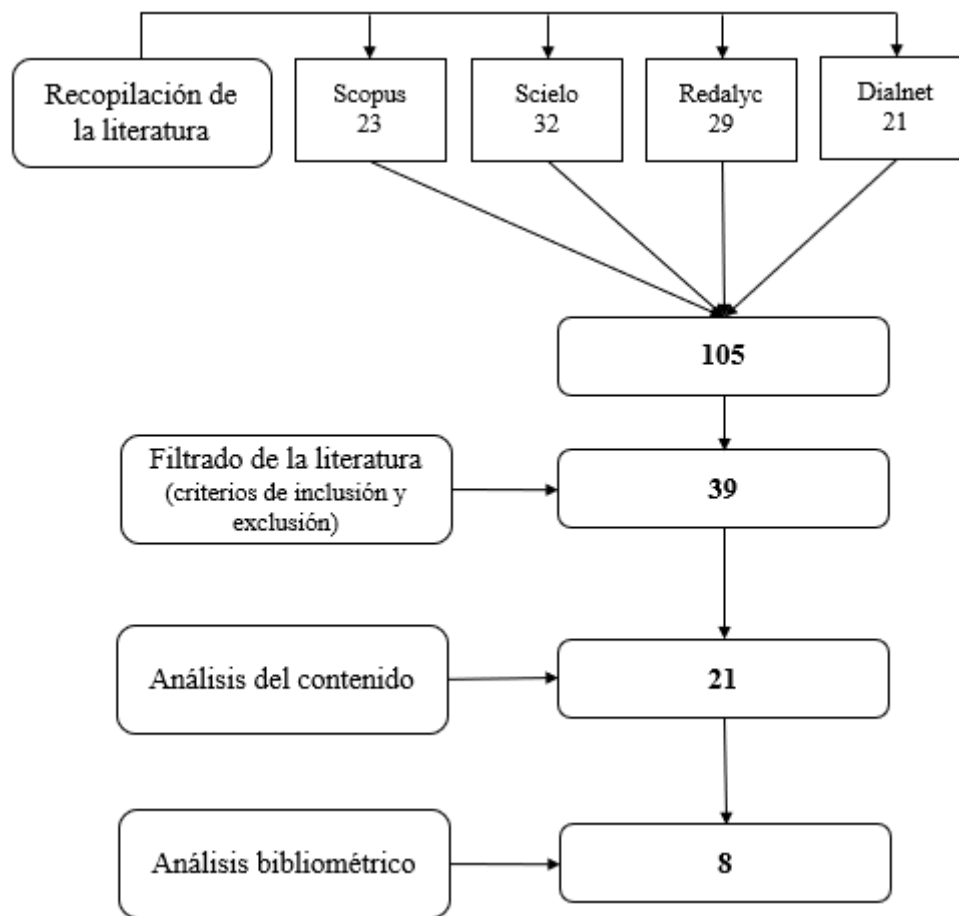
Recopilación de la literatura

Scopus
23

Scielo
32

Redalyc
29

Dialnet
21

105

Filtrado de la literatura
(criterios de inclusión y exclusión)

39

Análisis del contenido

21

Análisis bibliométrico

8